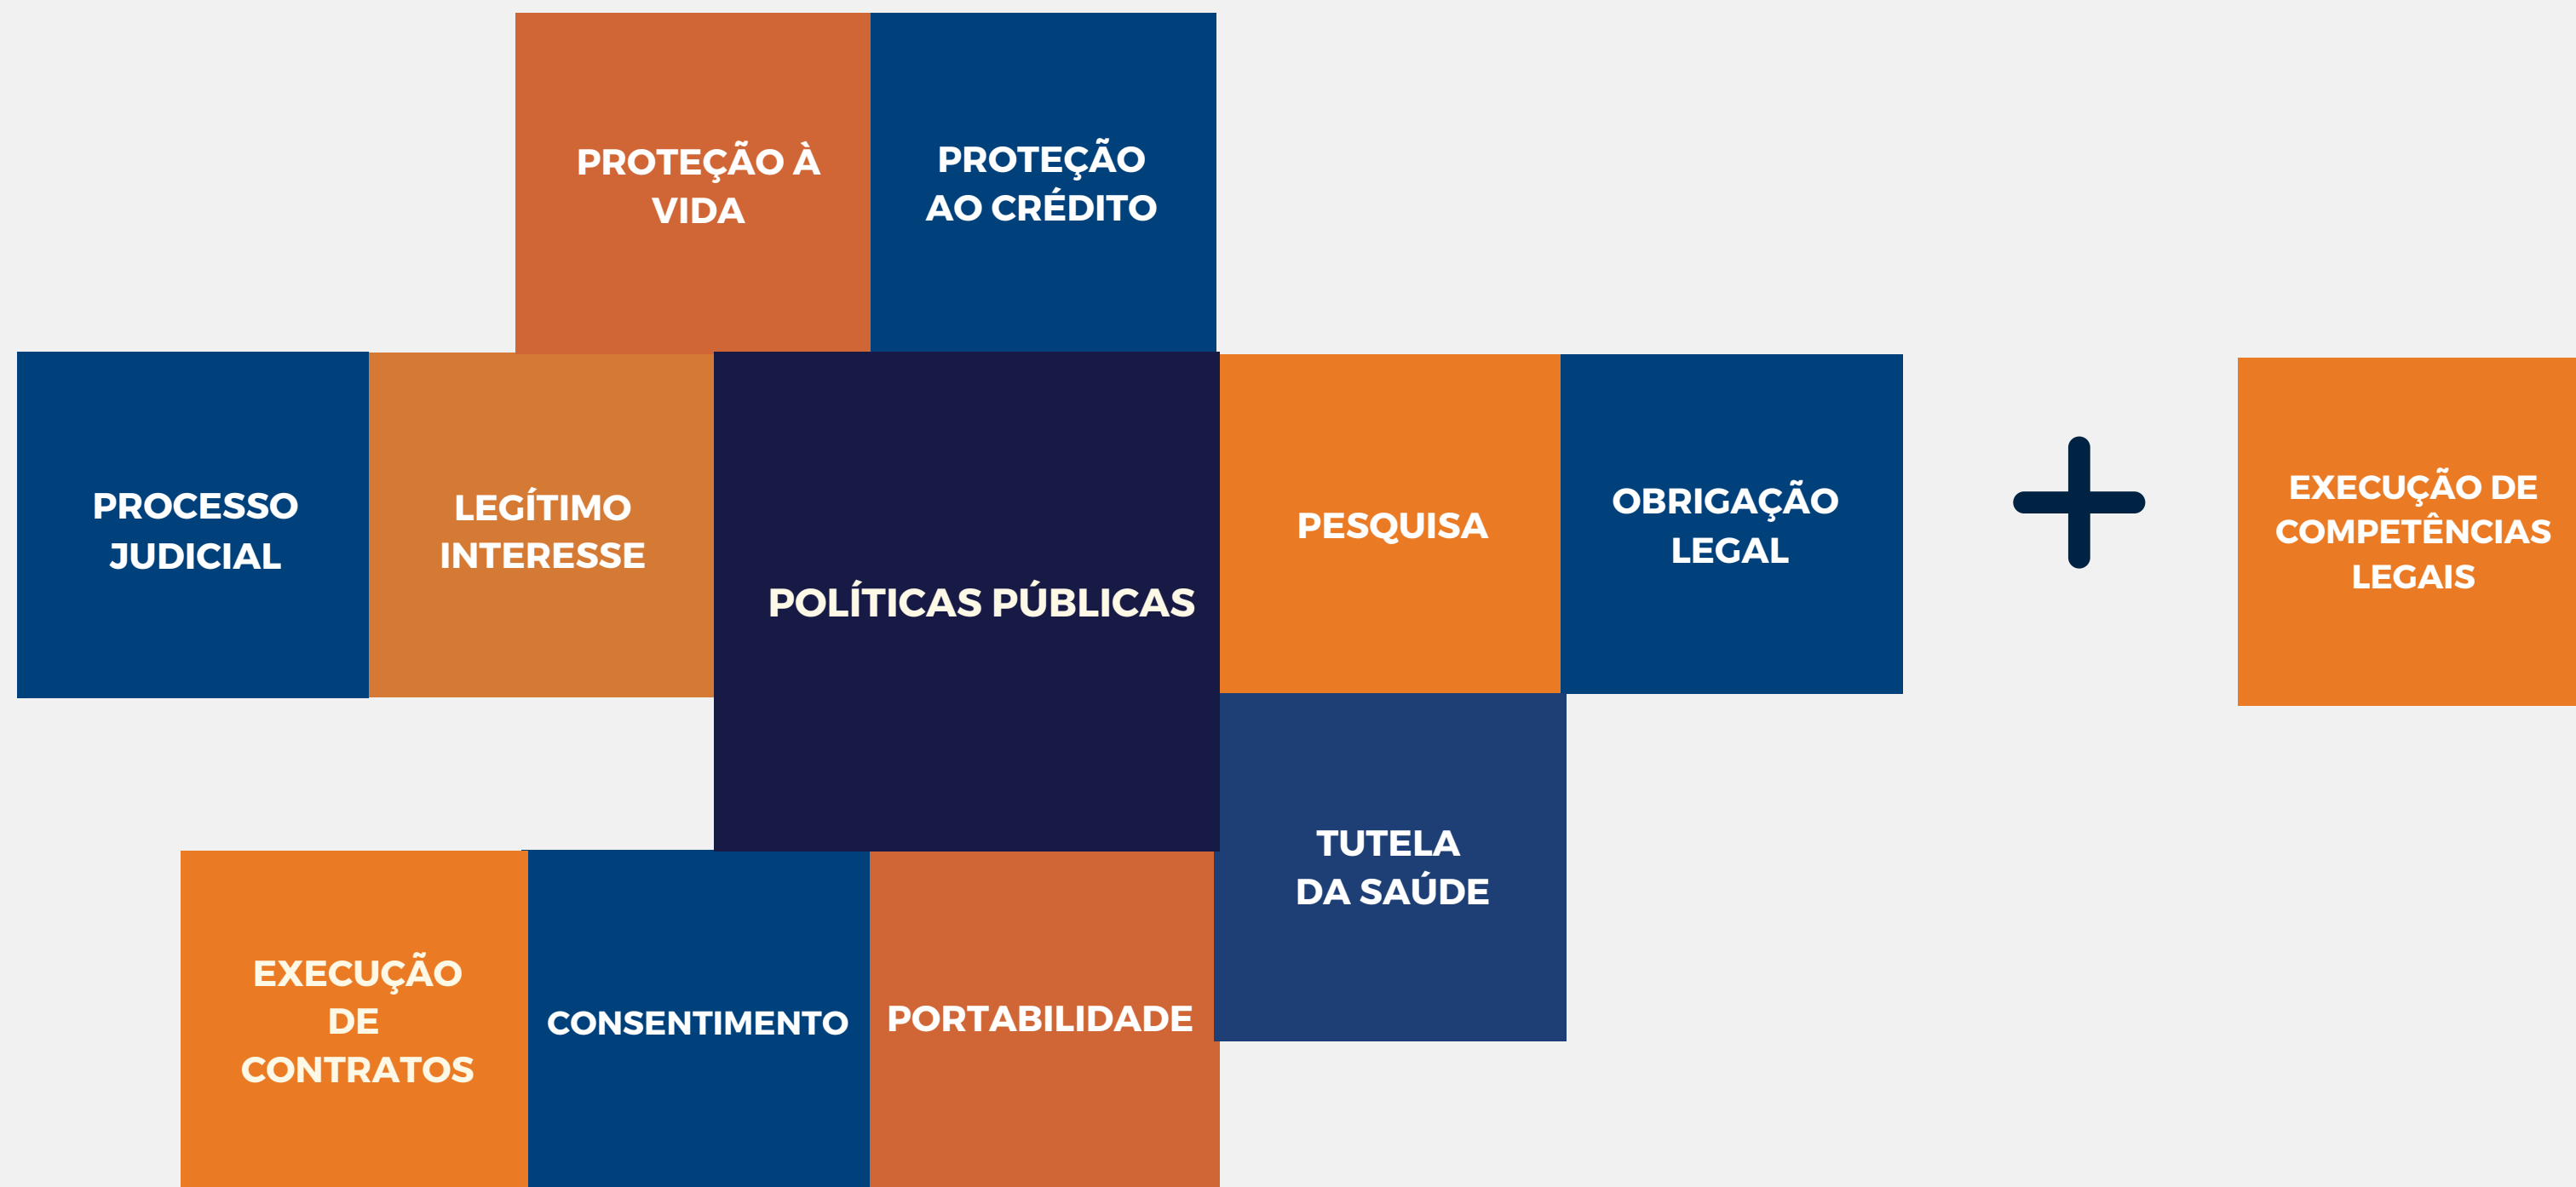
PROTEÇÃO À VIDA

PROTEÇÃO AO CRÉDITO

PROCESSO JUDICIAL

LEGÍTIMO INTERESSE

POLÍTICAS PÚBLICAS

PESQUISA

OBRIGAÇÃO LEGAL

+

EXECUÇÃO DE COMPETÊNCIAS LEGAIS

TUTELA DA SAÚDE

EXECUÇÃO DE CONTRATOS

CONSENTIMENTO

PORTABILIDADE